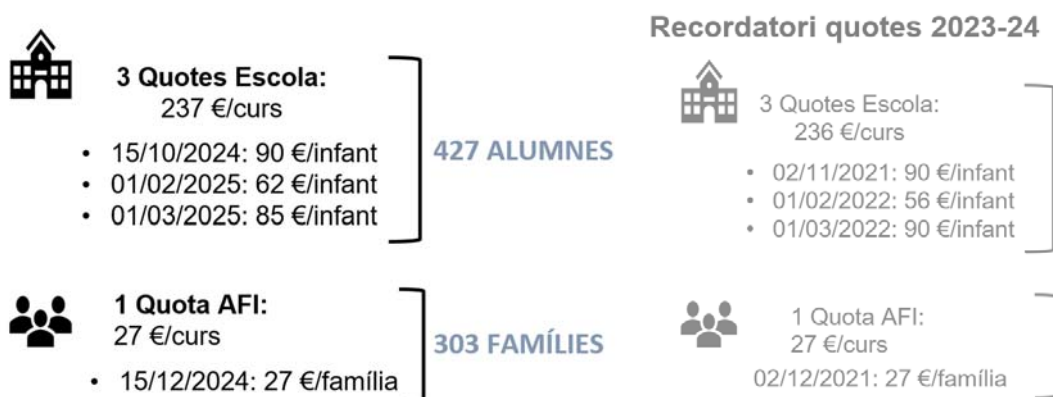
Recordatori quotes 2023-24

3 Quotes Escola:
237 €/curs

- 15/10/2024: 90 €/infant
- 01/02/2025: 62 €/infant
- 01/03/2025: 85 €/infant

427 ALUMNES

3 Quotes Escola:
236 €/curs

- 02/11/2021: 90 €/infant
- 01/02/2022: 56 €/infant
- 01/03/2022: 90 €/infant

1 Quota AFI:
27 €/curs

- 15/12/2024: 27 €/família

303 FAMÍLIES

1 Quota AFI:
27 €/curs
02/12/2021: 27 €/família